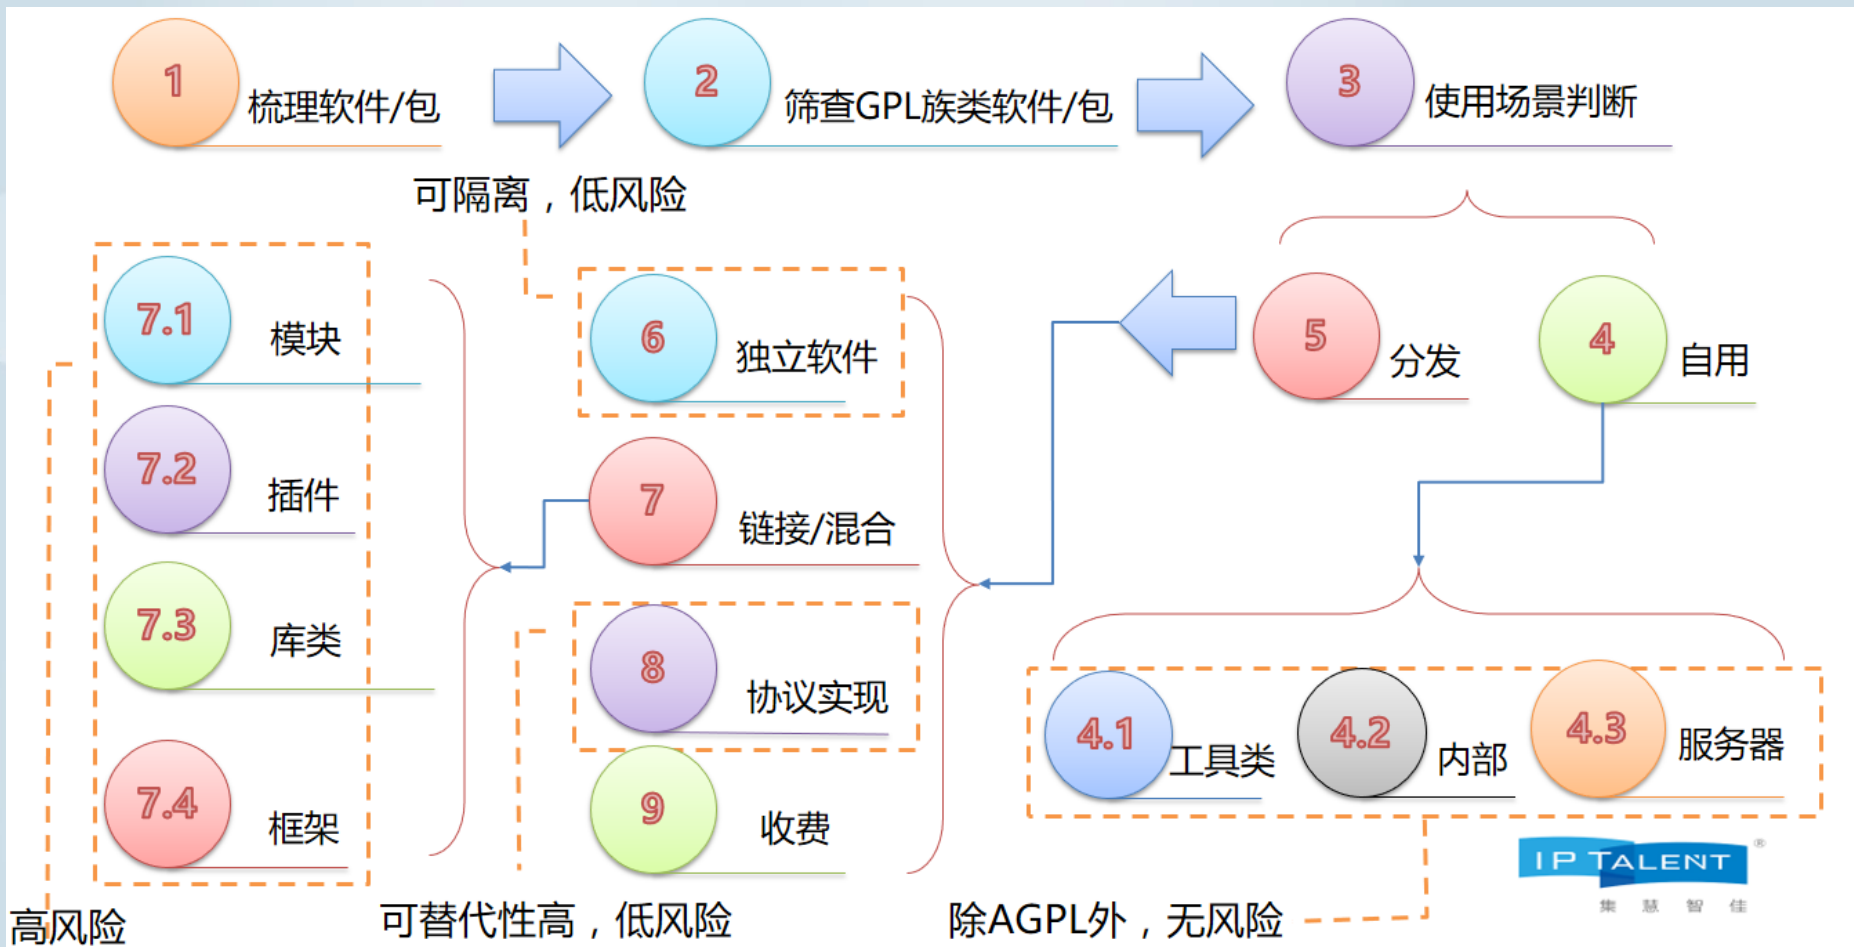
1 梳理软件/包

2 筛查GPL族类软件/包

3 使用场景判断

可隔离，低风险

7.1 模块

7.2 插件

7.3 库类

7.4 框架

6 独立软件

7 链接/混合

8 协议实现

9 收费

5 分发

4 自用

4.1 工具类

4.2 内部

4.3 服务器

IP TALENT

集 慧 智 佳

高风险

可替代性高，低风险

除AGPL外，无风险